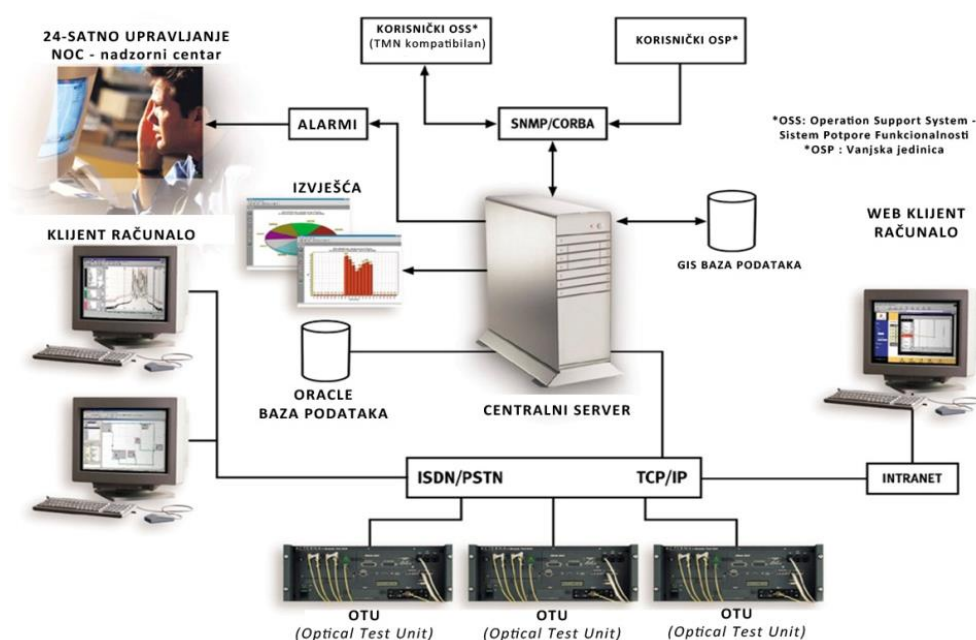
24-SATNO UPRAVLJANJE
NOC - nadzorni centar

KORISNIČKI OSS*
(TMN kompatibilan)

KORISNIČKI OSP*

*OSS: Operation Support System - Sistem Potpore Funkcionalnosti
*OSP : Vanjska jedinica

ALARMI

SNMP/CORBA

IZVJEŠĆA

GIS BAZA PODATAKA

WEB KLIJENT RAČUNALO

KLIJENT RAČUNALO

ORACLE
BAZA PODATAKA

CENTRALNI SERVER

ISDN/PSTN

TCP/IP

INTRANET

OTU
(Optical Test Unit)

OTU
(Optical Test Unit)

OTU
(Optical Test Unit)